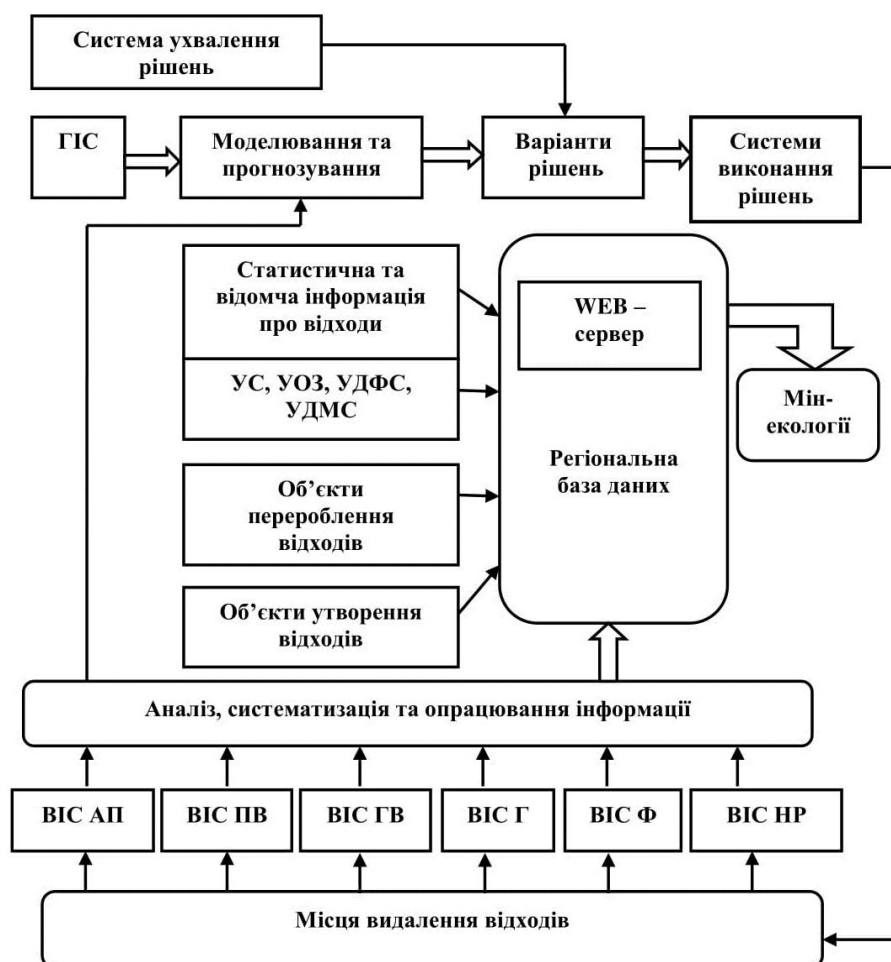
Система ухвалення рішень

ГІС

Моделювання та прогнозування

Варіанти рішень

Системи виконання рішень

Статистична та відомча інформація про відходи

WEB – сервер

УС, УОЗ, УДФС, УДМС

Мін-екології

Регіональна база даних

Об'єкти перероблення відходів

Об'єкти утворення відходів

Аналіз, систематизація та опрацювання інформації

ВІС АП

ВІС ПВ

ВІС ГВ

ВІС Г

ВІС Ф

ВІС НР

Місця видалення відходів